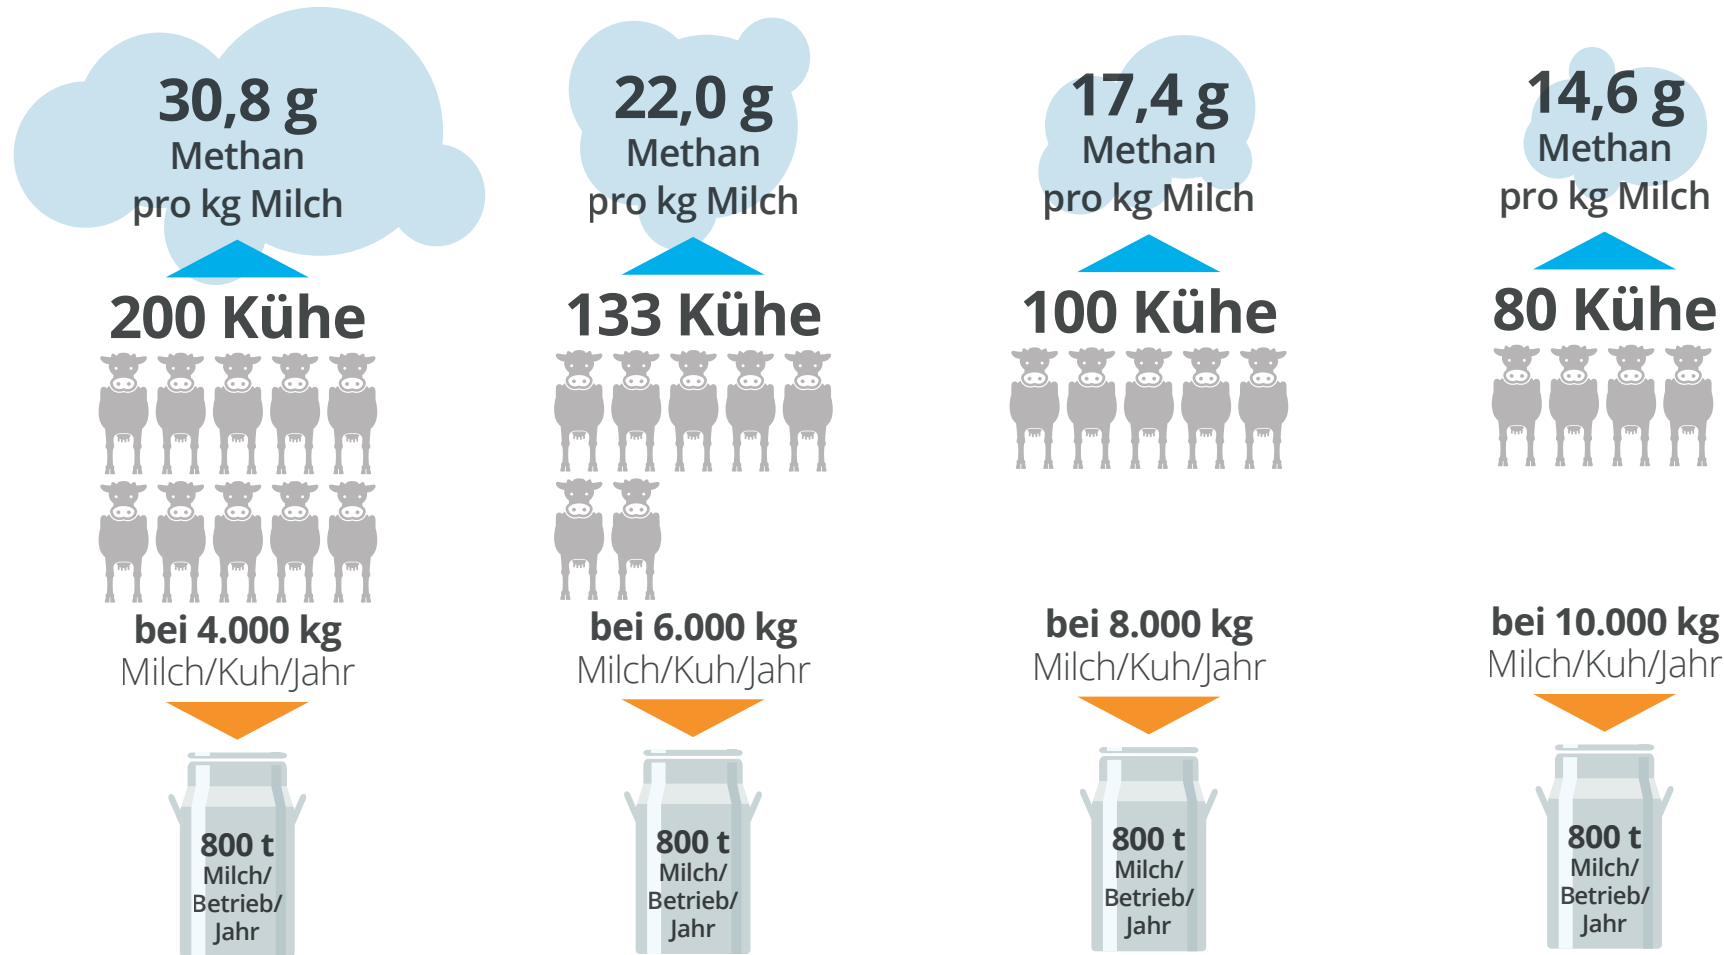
30,8 g
Methan
pro kg Milch

200 Kühe

bei 4.000 kg
Milch/Kuh/Jahr

800 t
Milch/
Betrieb/
Jahr

22,0 g
Methan
pro kg Milch

133 Kühe

bei 6.000 kg
Milch/Kuh/Jahr

800 t
Milch/
Betrieb/
Jahr

17,4 g
Methan
pro kg Milch

100 Kühe

bei 8.000 kg
Milch/Kuh/Jahr

800 t
Milch/
Betrieb/
Jahr

14,6 g
Methan
pro kg Milch

80 Kühe

bei 10.000 kg
Milch/Kuh/Jahr

800 t
Milch/
Betrieb/
Jahr